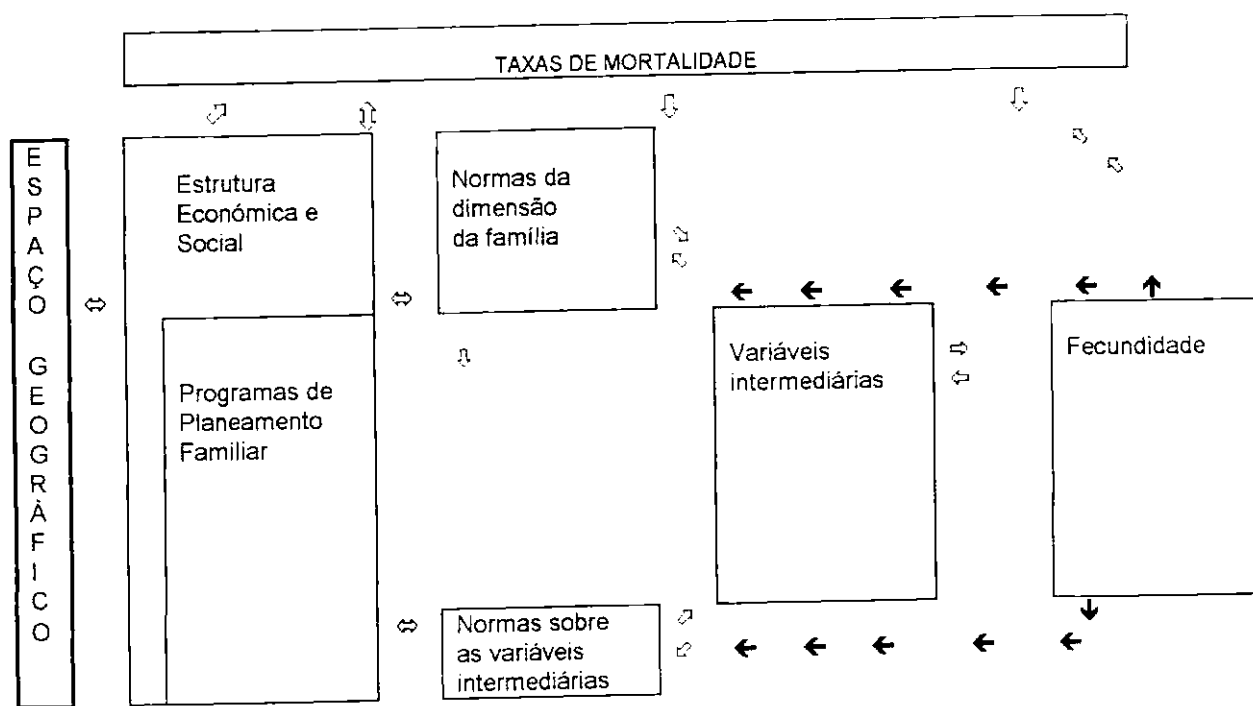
TAXAS DE MORTALIDADE

ESPAÇO GEOGRÀFICO

Estrutura Económica e Social

Programas de Planeamento Familiar

Normas da dimensão da família

Variáveis intermediárias

Fecundidade

Normas sobre as variáveis intermediárias